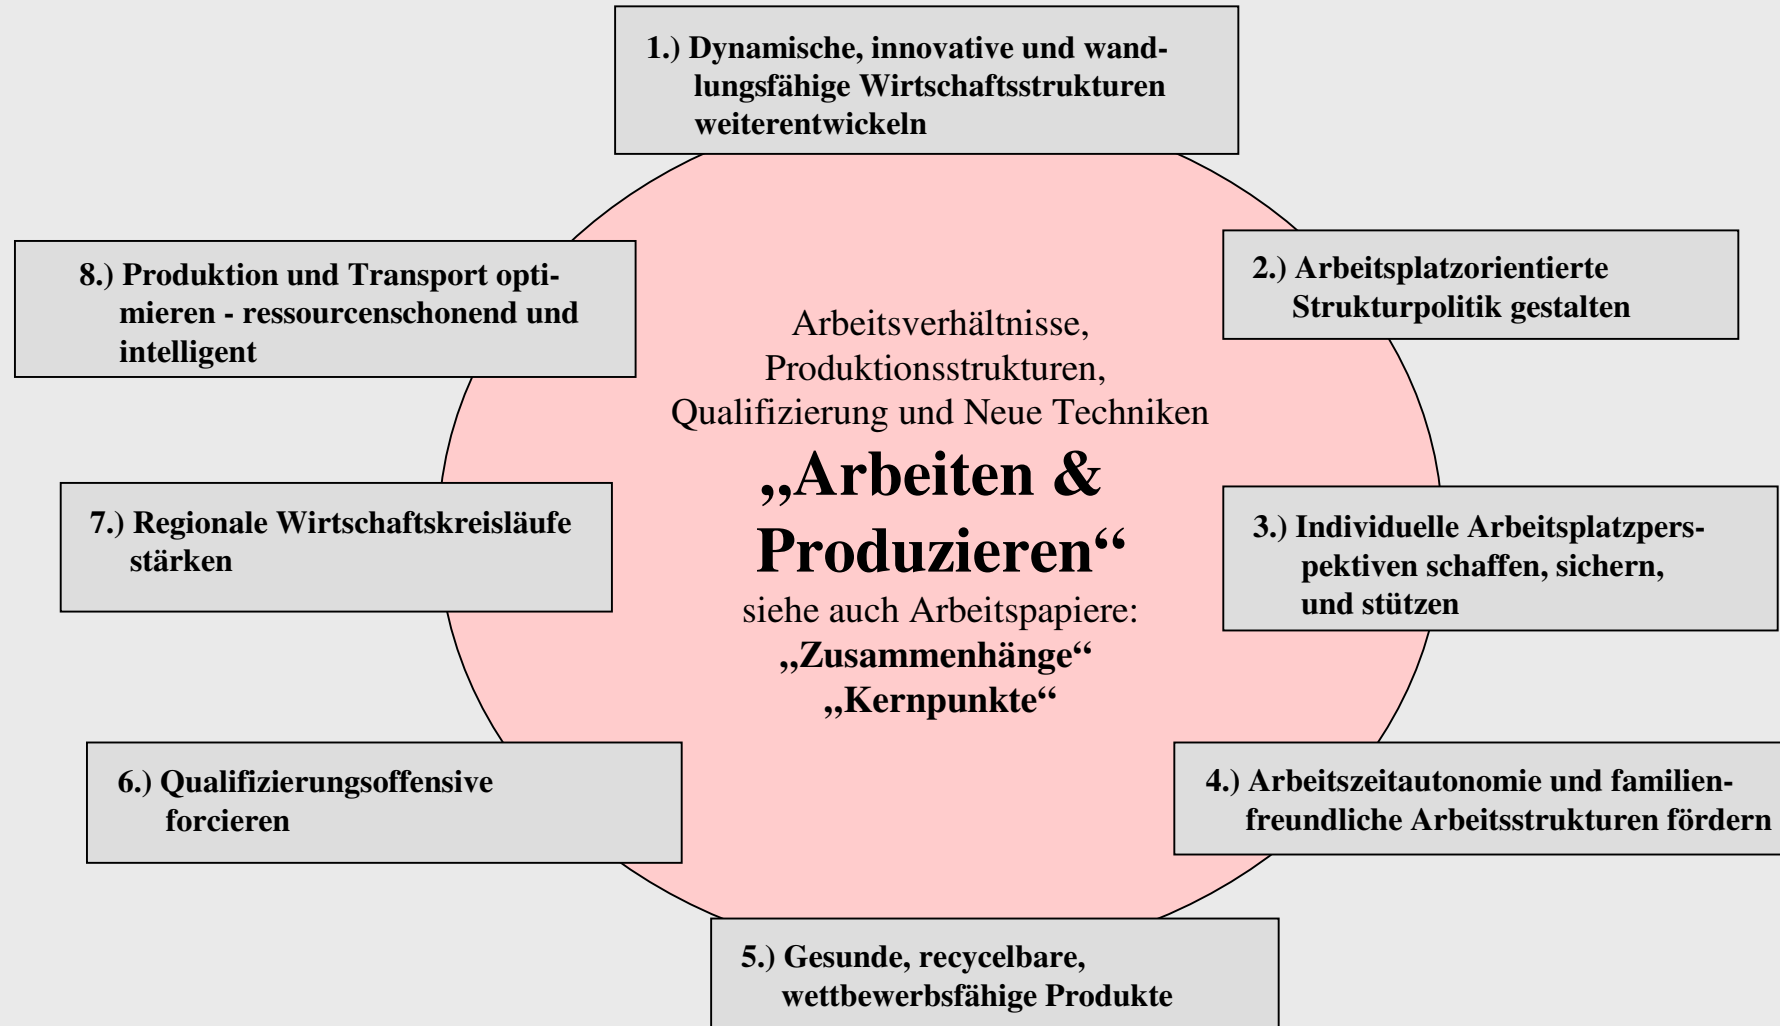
1.) Dynamische, innovative und wandlungsfähige Wirtschaftsstrukturen weiterentwickeln

8.) Produktion und Transport optimieren - ressourcenschonend und intelligent

2.) Arbeitsplatzorientierte Strukturpolitik gestalten

Arbeitsverhältnisse, Produktionsstrukturen, Qualifizierung und Neue Techniken

„Arbeiten & Produzieren“

siehe auch Arbeitspapiere:
„Zusammenhänge“
„Kernpunkte“

7.) Regionale Wirtschaftskreisläufe stärken

3.) Individuelle Arbeitsplatzperspektiven schaffen, sichern, und stützen

6.) Qualifizierungsoffensive forcieren

4.) Arbeitszeitautonomie und familienfreundliche Arbeitsstrukturen fördern

5.) Gesunde, recycelbare, wettbewerbsfähige Produkte